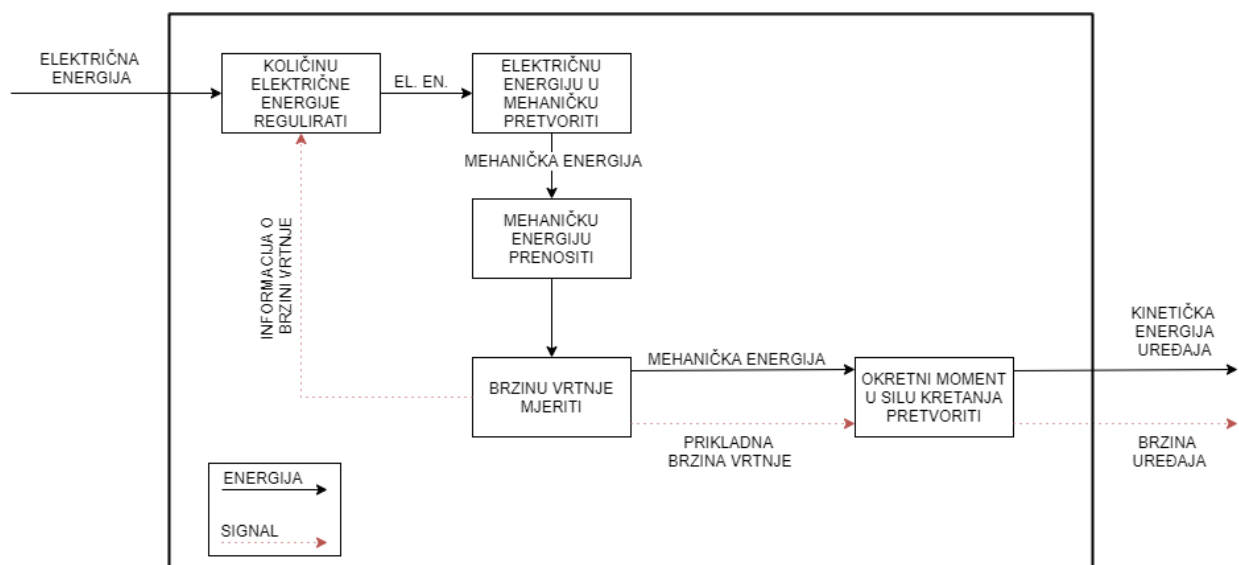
ELEKTRIČNA ENERGIJA

KOLIČINU ELEKTRIČNE ENERGIJE REGULIRATI

EL. EN.

ELEKTRIČNU ENERGIJU U MEHANIČKU PRETVORITI

MEHANIČKA ENERGIJA

MEHANIČKU ENERGIJU PRENOSITI

INFORMACIJA O BRZINI VRTNJE

BRZINU VRTNJE MJERITI

MEHANIČKA ENERGIJA

OKRETNI MOMENT U SILU KRETANJA PRETVORITI

KINETIČKA ENERGIJA UREĐAJA

PRIKLADNA BRZINA VRTNJE

BRZINA UREĐAJA

ENERGIJA

SIGNAL